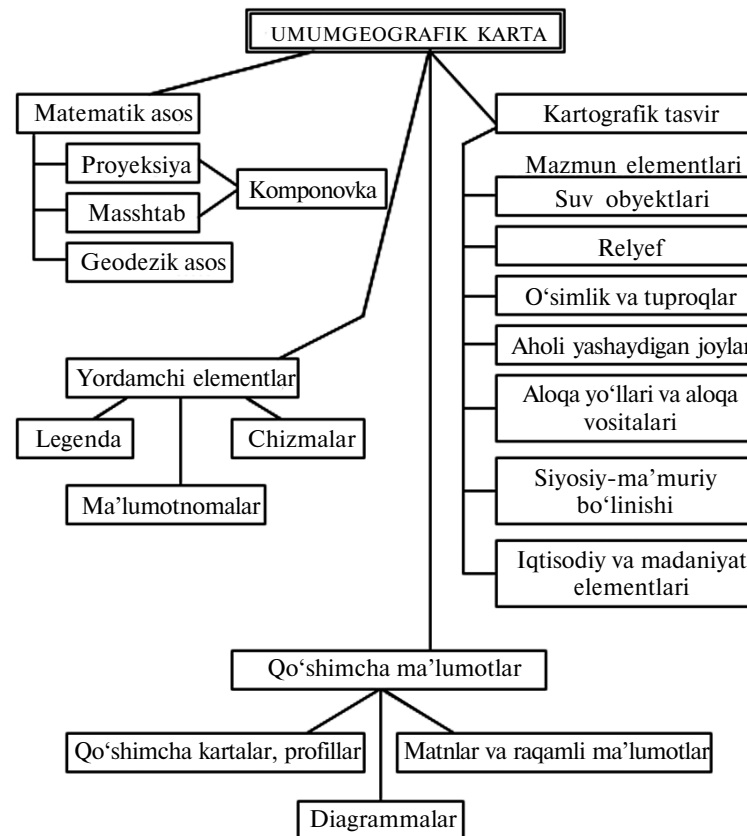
UMUMGEOGRAFIK KARTA

Matematik asos

Proyeksiya

Masshtab

Komponovka

Geodezik asos

Kartografik tasvir

Mazmun elementlari

Suv obyektlari

Relyef

O‘simlik va tuproqlar

Aholi yashaydigan joylar

Aloqa yo‘llari va aloqa vositalari

Siyosiy-ma’muriy bo‘linishi

Iqtisodiy va madaniyat elementlari

Yordamchi elementlar

Legenda

Chizmalar

Ma’lumotnomalar

Qo‘shimcha ma’lumotlar

Qo‘shimcha kartalar, profillar

Matnlar va raqamli ma’lumotlar

Diagrammalar